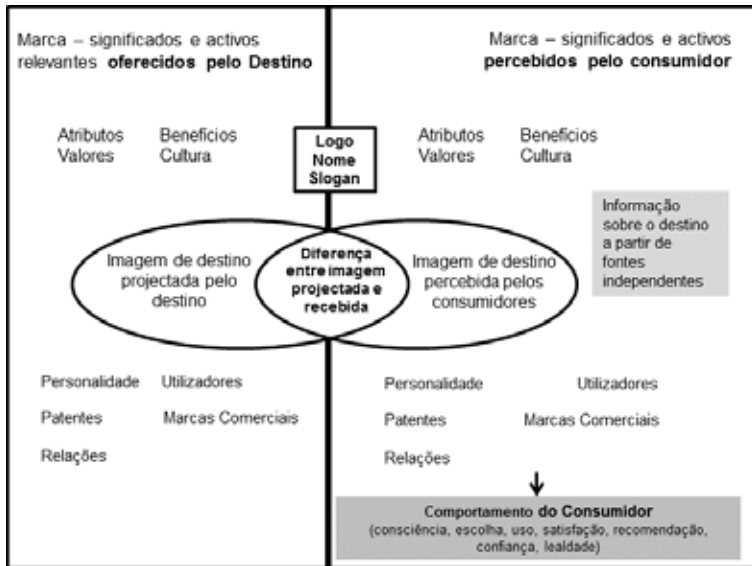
Marca – significados e activos relevantes **oferecidos pelo Destino**

Marca – significados e activos **percebidos pelo consumidor**

Atributos Valores

Benefícios Cultura

Logo
Nome
Slogan

Atributos Valores

Benefícios Cultura

Informação sobre o destino a partir de fontes independentes

Imagem de destino projectada pelo destino

Diferença entre imagem projectada e recebida

Imagem de destino percebida pelos consumidores

Personalidade

Utilizadores

Patentes

Marcas Comerciais

Relações

Personalidade

Utilizadores

Patentes

Marcas Comerciais

Relações

Comportamento do Consumidor
(consciência, escolha, uso, satisfação, recomendação, confiança, lealdade)